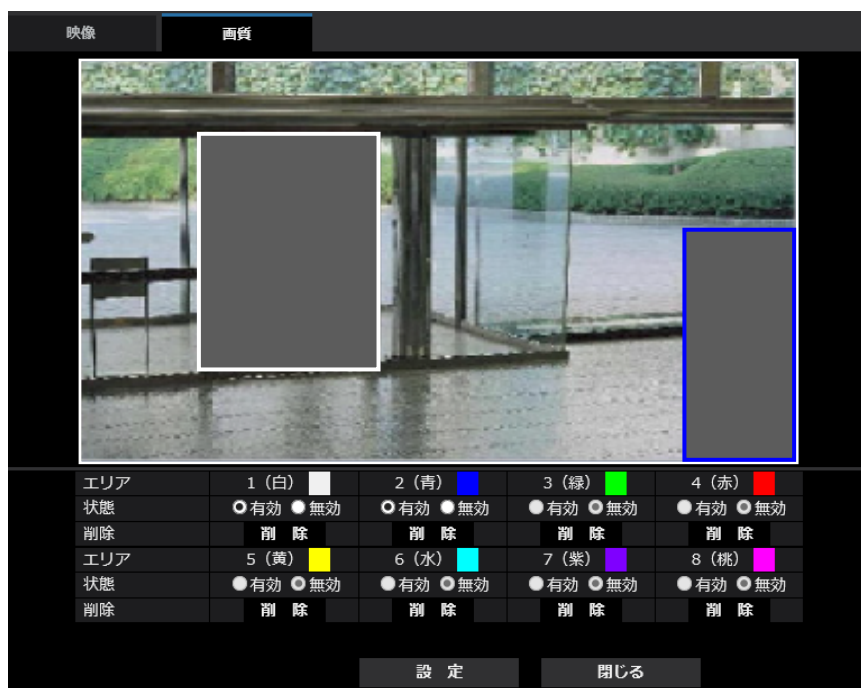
映像 画質

| エリア | 1（白） | 2（青） | 3（緑） | 4（赤） |
|---|---|---|---|---|
| 状態 | 有効 無効 | 有効 無効 | 有効 無効 | 有効 無効 |
| 削除 | 削 除 | 削 除 | 削 除 | 削 除 |
| エリア | 5（黄） | 6（水） | 7（紫） | 8（桃） |
| 状態 | 有効 無効 | 有効 無効 | 有効 無効 | 有効 無効 |
| 削除 | 削 除 | 削 除 | 削 除 | 削 除 |

設 定 閉じる